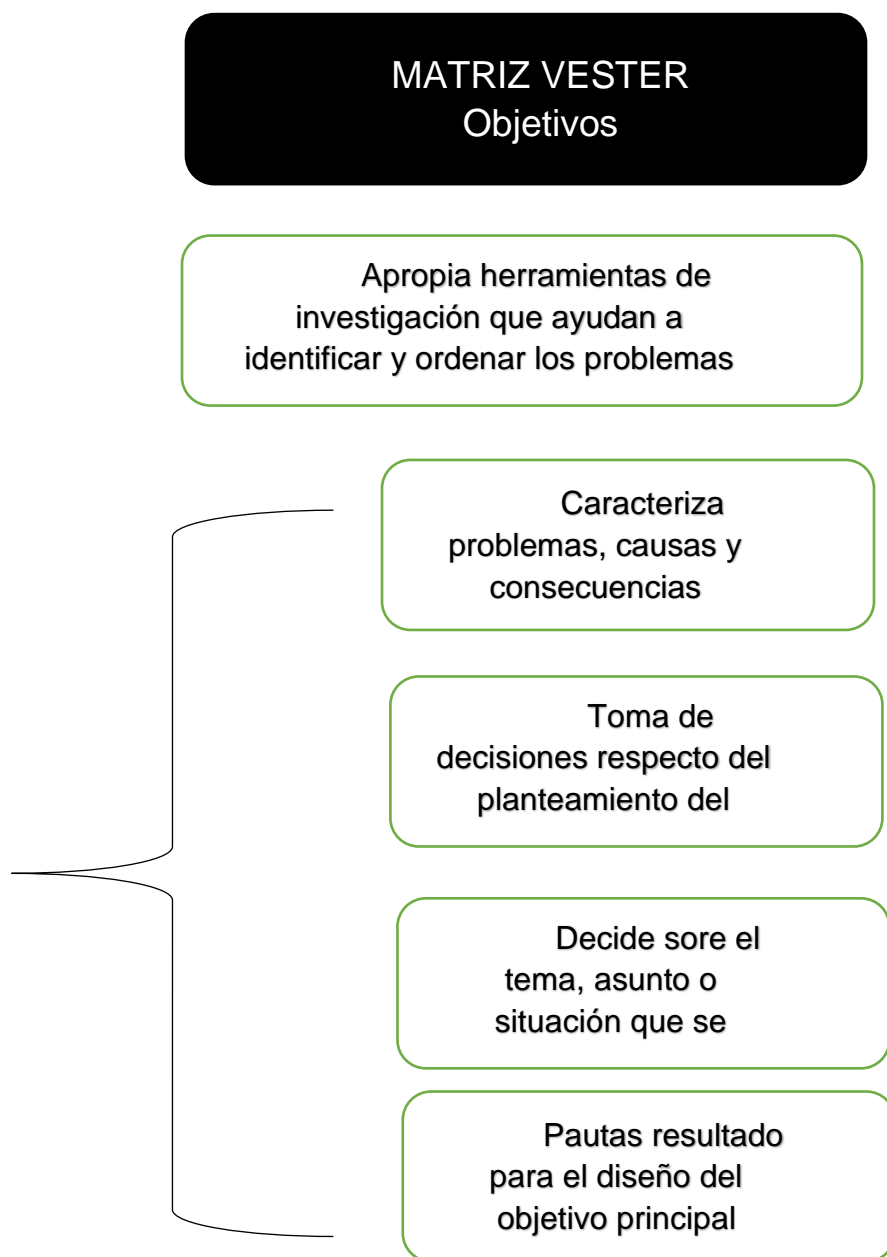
MATRIZ VESTER
Objetivos

Apropia herramientas de investigación que ayudan a identificar y ordenar los problemas

Caracteriza problemas, causas y consecuencias

Toma de decisiones respecto del planteamiento del

Decide sore el tema, asunto o situación que se

Pautas resultado para el diseño del objetivo principal